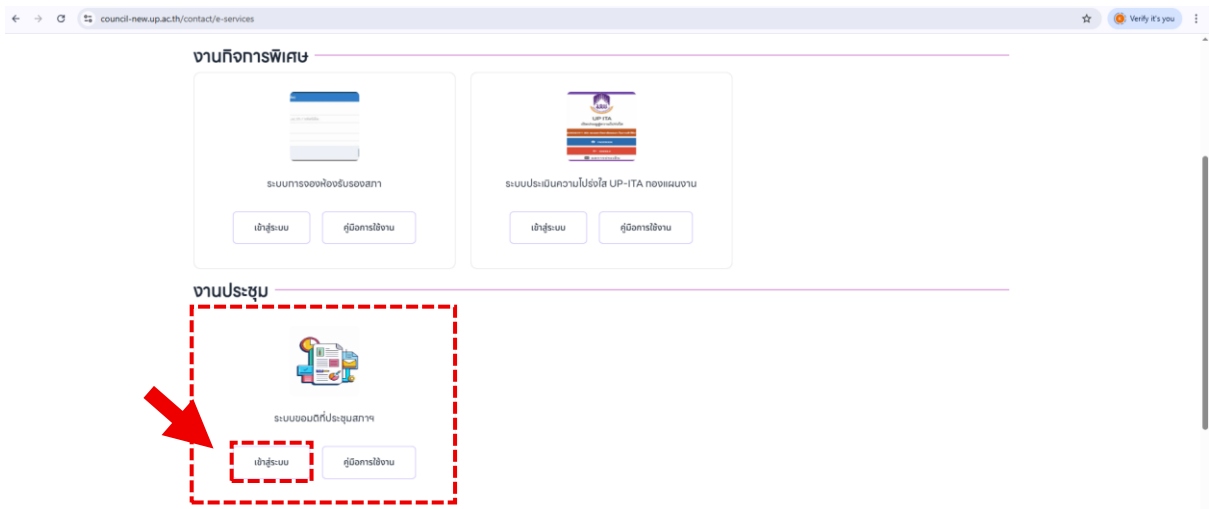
council-new.up.ac.th/contact/e-services

Verify it's you

งานกิจการพิเศษ

ระบบการจองห้องรับรองสภา

เข้าสู่ระบบ

คู่มือการใช้งาน

UP-ITA

ระบบประเมินความโปร่งใส UP-ITA กองแผนงาน

เข้าสู่ระบบ

คู่มือการใช้งาน

งานประชุม

ระบบขอมติที่ประชุมสภาฯ

เข้าสู่ระบบ

คู่มือการใช้งาน